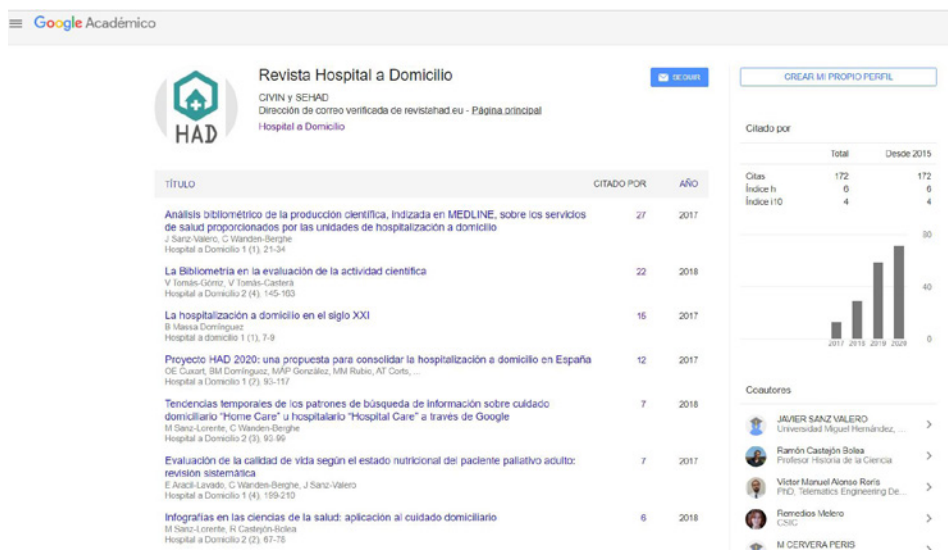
Google Académico

HAD

Revista Hospital a Domicilio
CIVIN y SEHAD
Dirección de correo verificada de revistahad.eu - Página principal
Hospital a Domicilio

SEGUIR

CREAR MI PROPIO PERFIL

| TÍTULO | CITADO POR | AÑO |
|---|---|---|
| Análisis bibliométrico de la producción científica, indizada en MEDLINE, sobre los servicios de salud proporcionados por las unidades de hospitalización a domicilio<br>J Sanz-Valero, C Wanden-Berghe<br>Hospital a Domicilio 1 (1), 21-34 | 27 | 2017 |
| La Bibliometría en la evaluación de la actividad científica<br>V Tomás-Gómiz, V Tomás-Casterá<br>Hospital a Domicilio 2 (4), 145-163 | 22 | 2018 |
| La hospitalización a domicilio en el siglo XXI<br>B Massa Domínguez<br>Hospital a domicilio 1 (1), 7-9 | 16 | 2017 |
| Proyecto HAD 2020: una propuesta para consolidar la hospitalización a domicilio en España<br>OE Cuxart, BM Domínguez, MAP González, MM Rubio, AT Corts, ...<br>Hospital a Domicilio 1 (2), 93-117 | 12 | 2017 |
| Tendencias temporales de los patrones de búsqueda de información sobre cuidado domiciliario "Home Care" u hospitalario "Hospital Care" a través de Google<br>M Sanz-Lorente, C Wanden-Berghe<br>Hospital a Domicilio 2 (3), 93-99 | 7 | 2018 |
| Evaluación de la calidad de vida según el estado nutricional del paciente paliativo adulto: revisión sistemática<br>E Aracil-Lavado, C Wanden-Berghe, J Sanz-Valero<br>Hospital a Domicilio 1 (4), 199-210 | 7 | 2017 |
| Infografías en las ciencias de la salud: aplicación al cuidado domiciliario<br>M Sanz-Lorente, R Castejón-Bolea<br>Hospital a Domicilio 2 (2), 67-78 | 6 | 2018 |

Citado por

| | Total | Desde 2015 |
|---|---|---|
| Citas | 172 | 172 |
| Índice h | 6 | 6 |
| Índice i10 | 4 | 4 |

80
0
2017 2018 2019 2020

Coautores

JAVIER SANZ VALERO
Universidad Miguel Hernández, ...

Ramón Castejón Bolea
Profesor Historia de la Ciencia

Víctor Manuel Alonso Rorís
PhD, Telematics Engineering De...

Remedios Melero
CSIC

M CERVERA PERIS